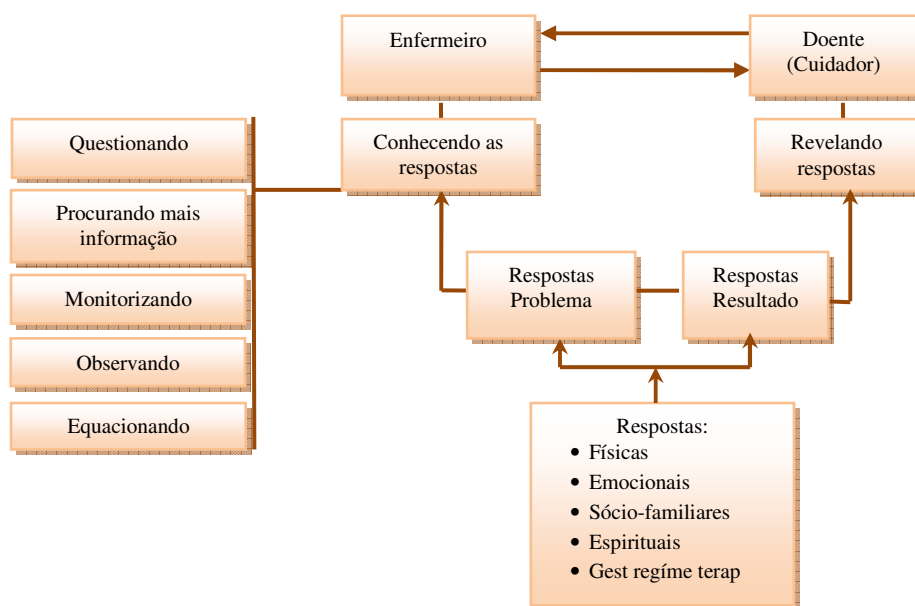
Enfermeiro

Doente (Cuidador)

Questionando

Procurando mais informação

Monitorizando

Observando

Equacionando

Conhecendo as respostas

Revelando respostas

Respostas Problema

Respostas Resultado

Respostas:
- Físicas
- Emocionais
- Sócio-familiares
- Espirituais
- Gest regíme terap